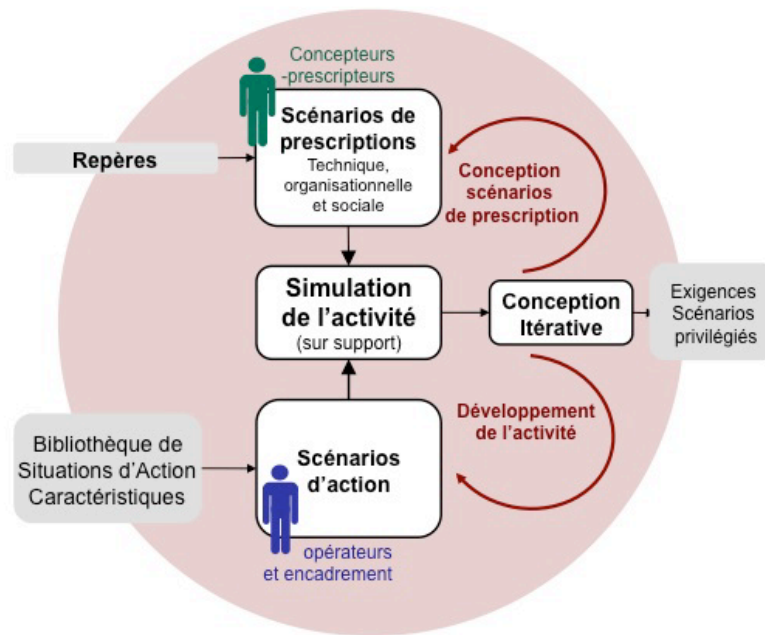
Concepteurs -prescripteurs

Scénarios de prescriptions
Technique, organisationnelle et sociale

Repères

Conception scénarios de prescription

Simulation de l'activité
(sur support)

Conception Itérative

Exigences
Scénarios privilégiés

Développement de l'activité

Bibliothèque de Situations d'Action Caractéristiques

Scénarios d'action

opérateurs et encadrement